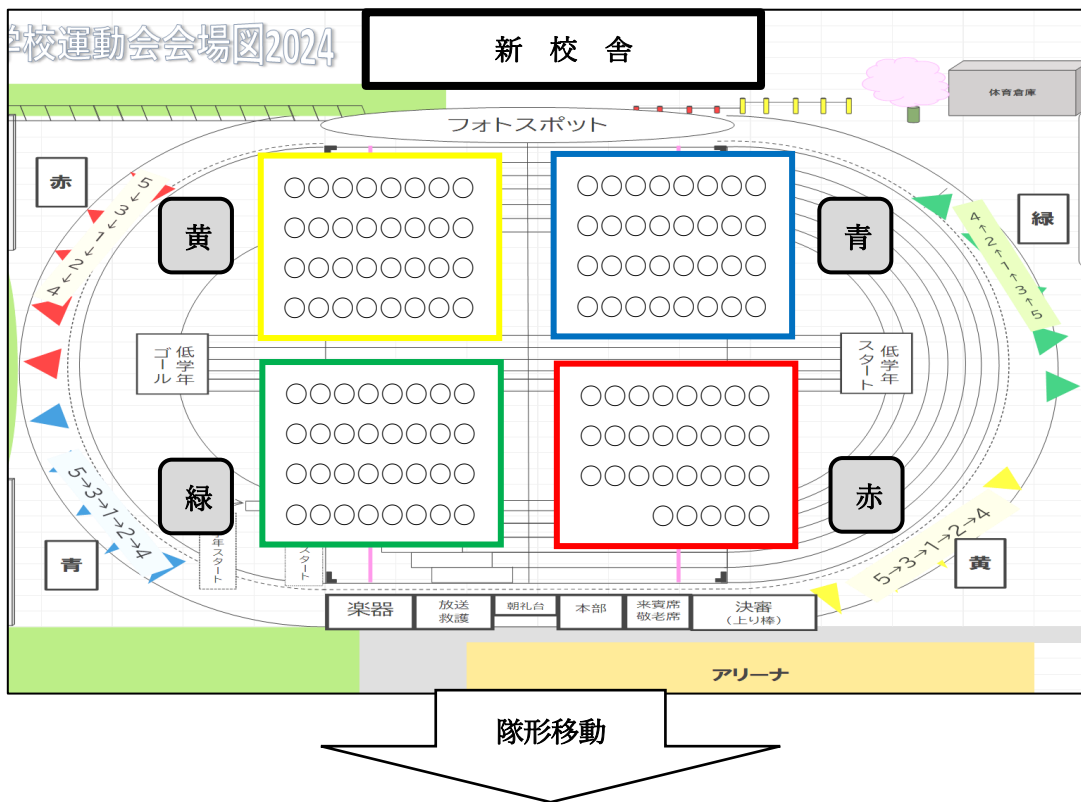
学校運動会会場図2024

新 校 舎

体育倉庫

フォトスポット

赤

5→3→1→2→4

黄

○○○○○○○○
○○○○○○○○
○○○○○○○○
○○○○○○○○

○○○○○○○○
○○○○○○○○
○○○○○○○○
○○○○○○○○

青

緑

4→2→1→3→5

低学年ゴール

低学年スタート

○○○○○○○○
○○○○○○○○
○○○○○○○○
○○○○○○○○

○○○○○○○○
○○○○○○○○
○○○○○○○○
○○○○○

緑

赤

5→3→1→2→4

青

年スタート

スタート

5→3→1→2→4

黄

楽器 | 放送 救護 | 朝礼台 | 本部 | 来賓席 敬老席 | 決審 (上り棒)

アリーナ

隊形移動